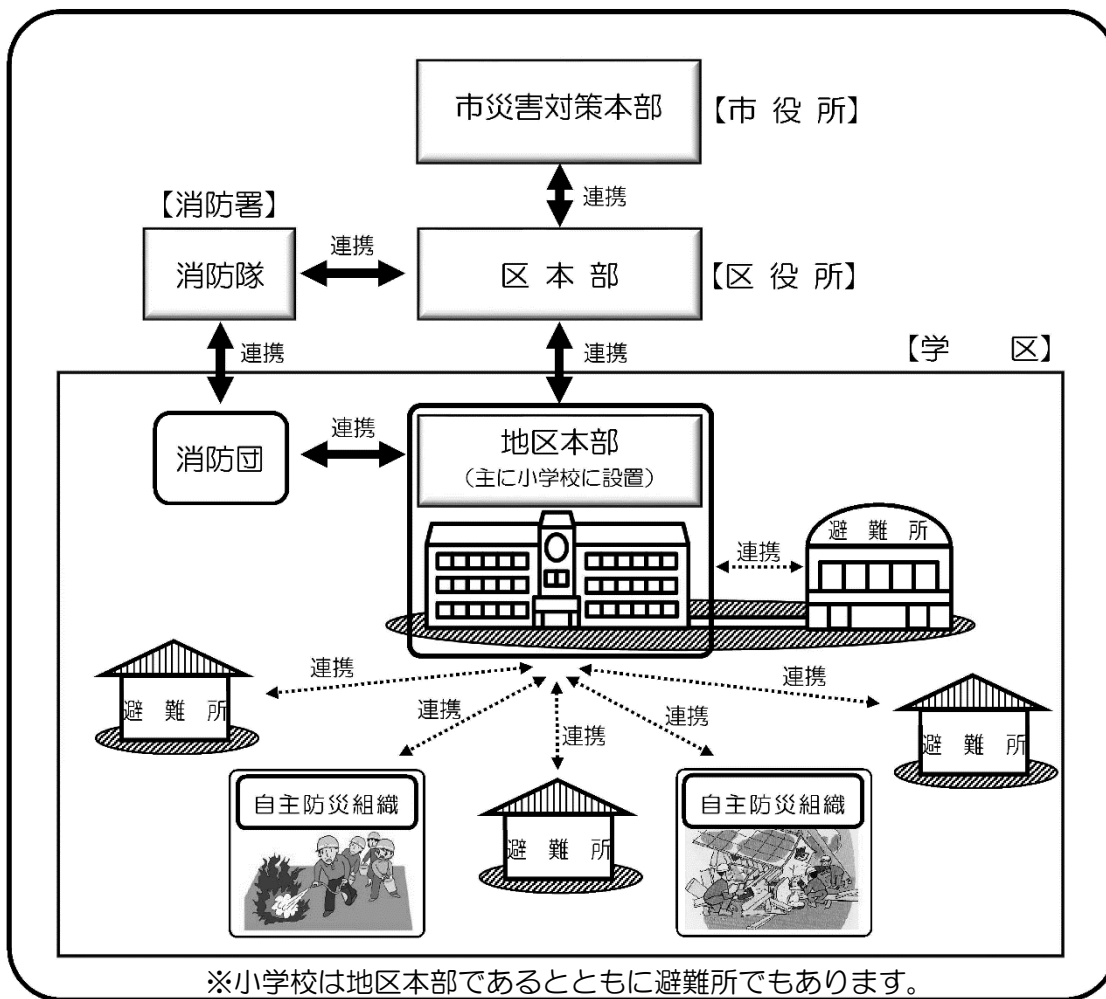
市災害対策本部 【市 役 所】

連携

【消防署】

消防隊

連携

区 本 部 【区 役 所】

連携

連携

【学 区】

消防団

連携

地区本部
（主に小学校に設置）

連携

避 難 所

連携

避 難 所

連携

連携

連携

連携

避 難 所

自主防災組織

避 難 所

自主防災組織

※小学校は地区本部であるとともに避難所でもあります。